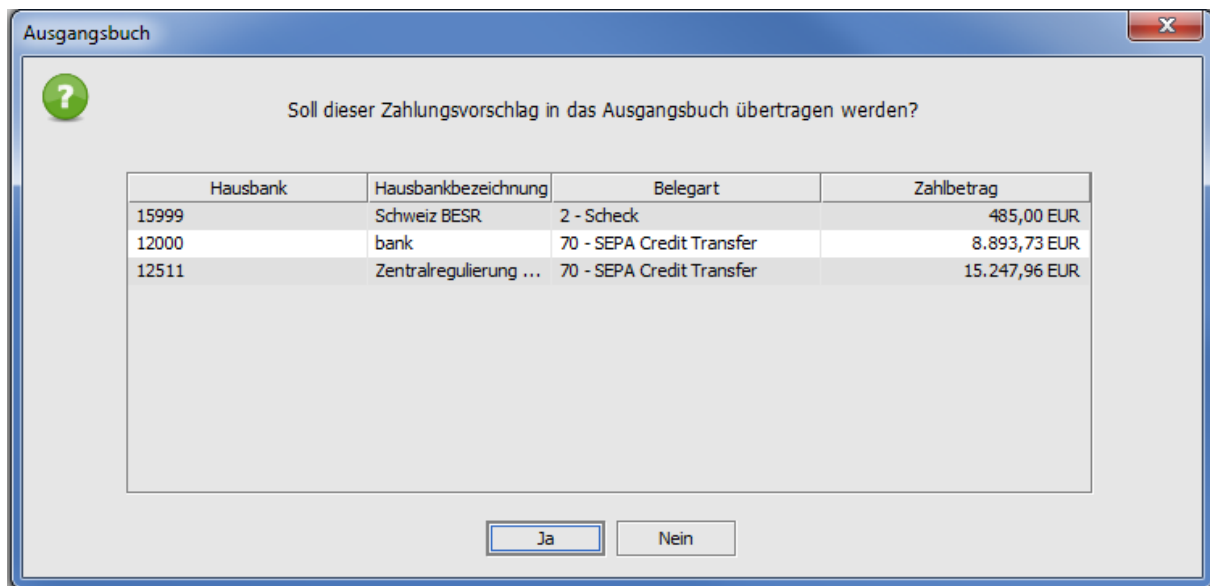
Ausgangsbuch

?

Soll dieser Zahlungsvorschlag in das Ausgangsbuch übertragen werden?

| Hausbank | Hausbankbezeichnung | Belegart | Zahlbetrag |
|---|---|---|---|
| 15999 | Schweiz BESR | 2 - Scheck | 485,00 EUR |
| 12000 | bank | 70 - SEPA Credit Transfer | 8.893,73 EUR |
| 12511 | Zentralregulierung ... | 70 - SEPA Credit Transfer | 15.247,96 EUR |

Ja Nein